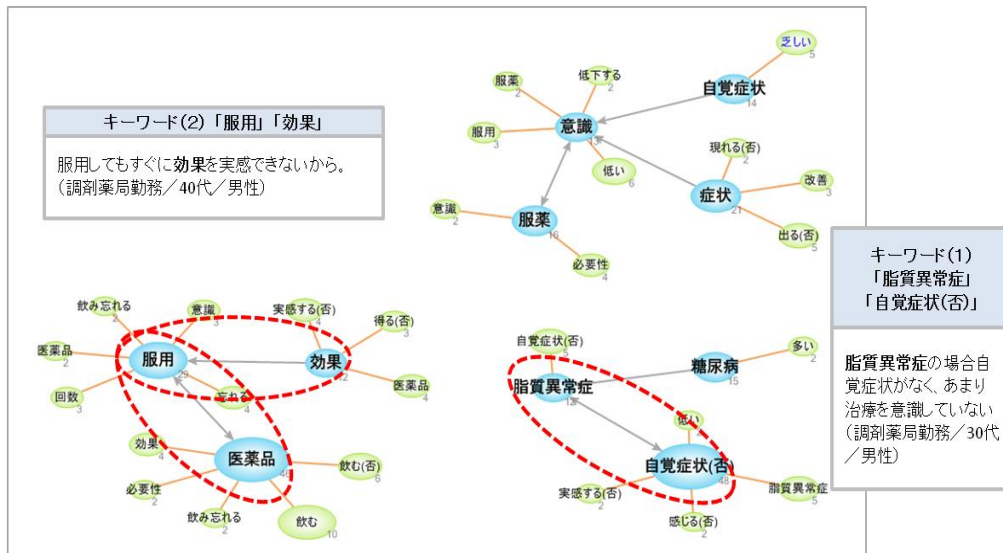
キーワード(2)「服用」「効果」

服用してもすぐに効果を実感できないから。
(調剤薬局勤務/40代/男性)

キーワード(1)
「脂質異常症」
「自覚症状(否)」

脂質異常症の場合自覚症状がなく、あまり治療を意識していない
(調剤薬局勤務/30代/男性)

乏しい
5
自覚症状
14
服薬
2
低下する
2
意識
13
服用
3
低い
6
現れる(否)
2
症状
21
改善
3
意識
2
服薬
16
出る(否)
5
必要性
4

飲み忘れる
2
意識
3
実感する(否)
4
得る(否)
3
医薬品
2
服用
28
効果
12
医薬品
4
回数
3
忘れる
4
効果
4
医薬品
40
飲む(否)
6
必要性
2
飲み忘れる
2
飲む
10

自覚症状(否)
5
多い
2
糖尿病
15
脂質異常症
12
低い
自覚症状(否)
48
実感する(否)
2
脂質異常症
5
感じる(否)
2